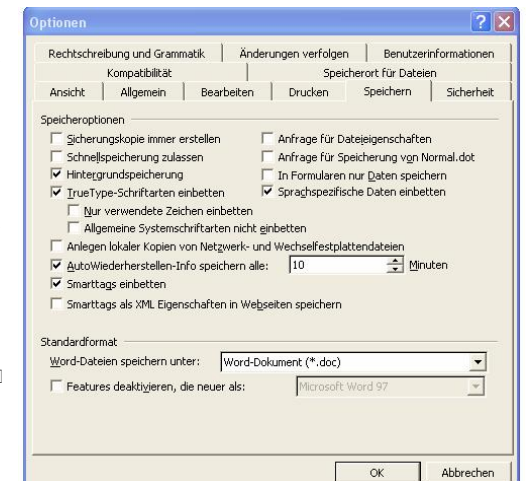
Optionen

Rechtschreibung und Grammatik | Änderungen verfolgen | Benutzerinformationen
Kompatibilität | Speicherort für Dateien
Ansicht | Allgemein | Bearbeiten | Drucken | Speichern | Sicherheit

Speicheroptionen
Sicherungskopie immer erstellen
Anfrage für Dateieigenschaften
Schnellspeicherung zulassen
Anfrage für Speicherung von Normal.dot
Hintergrundspeicherung
In Formularen nur Daten speichern
TrueType-Schriftarten einbetten
Sprachspezifische Daten einbetten
Nur verwendete Zeichen einbetten
Allgemeine Systemschriftarten nicht einbetten
Anlegen lokaler Kopien von Netzwerk- und Wechselfestplattendateien
AutoWiederherstellen-Info speichern alle: 10 Minuten
Smarttags einbetten
Smarttags als XML Eigenschaften in Webseiten speichern

Standardformat
Word-Dateien speichern unter: Word-Dokument (*.doc)
Features deaktivieren, die neuer als: Microsoft Word 97

OK
Abbrechen